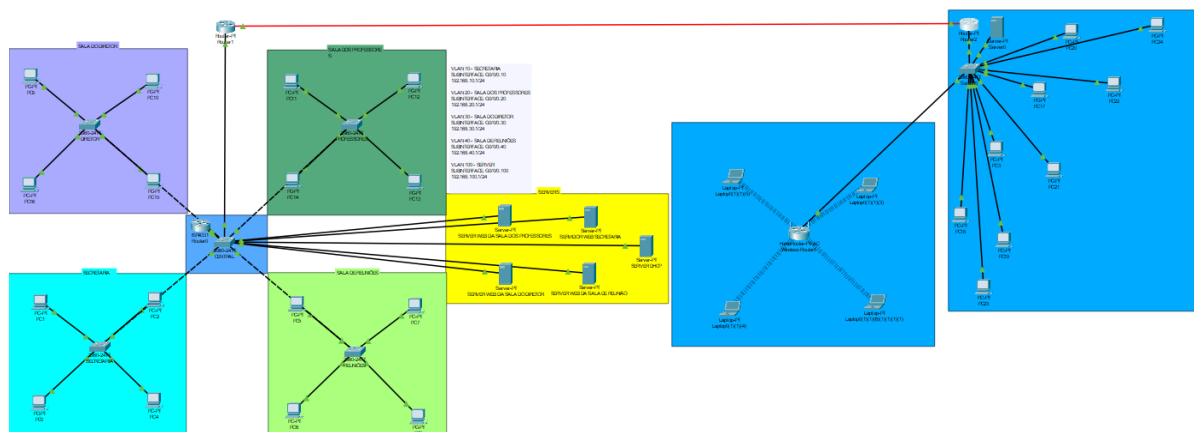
Router-PT
Router1

SALA DO DIRETOR
PC-PT
PC9
PC-PT
PC10
DIRETOR
PC-PT
PC8
PC-PT
PC11

SALA DOS PROFESSORES
PC-PT
PC1
PC-PT
PC12
PROFESSORES
PC-PT
PC14
PC-PT
PC13

VLAN 10 - SECRETARIA
SUBINTERFACE: G0/0.10
192.168.10.1/24

VLAN 20 - SALA DOS PROFESSORES
SUBINTERFACE: G0/0.20
192.168.20.1/24

VLAN 30 - SALA DO DIRETOR
SUBINTERFACE: G0/0.30
192.168.30.1/24

VLAN 40 - SALA DE REUNIÕES
SUBINTERFACE: G0/0.40
192.168.40.1/24

VLAN 100 - SERVER
SUBINTERFACE: G0/0.100
192.168.100.1/24

SERVERS
Server-PT
SERVIDOR WEB DA SALA DOS PROFESSORES
Server-PT
SERVIDOR WEB SECRETARIA
Server-PT
SERVIDOR DHCP
Server-PT
SERVIDOR WEB DA SALA DO DIRETOR
Server-PT
SERVIDOR WEB DA SALA DE REUNIÃO

2911
Router0
CENTRAL

SECRETARIA
PC-PT
PC1
PC-PT
PC2
SECRETARIA
PC-PT
PC3
PC-PT
PC4

SALA DE REUNIÕES
PC-PT
PC5
PC-PT
PC7
REUNIÕES
PC-PT
PC6
PC-PT
PC8

Laptop-PT
Laptop1(1)(1)(1)
Laptop-PT
Laptop1(1)(1)
HomeRouter-PT-AC
Wireless Router0
Laptop-PT
Laptop1(1)(1)(4)
Laptop-PT
Laptop1(1)(1)(1)(1)(1)

Router-PT
Router2
Server-PT
Server0
PC-PT
PC20
PC-PT
PC24
PC-PT
PC17
PC-PT
PC22
PC-PT
PC15
PC-PT
PC21
PC-PT
PC16
PC-PT
PC23
PC-PT
PC25